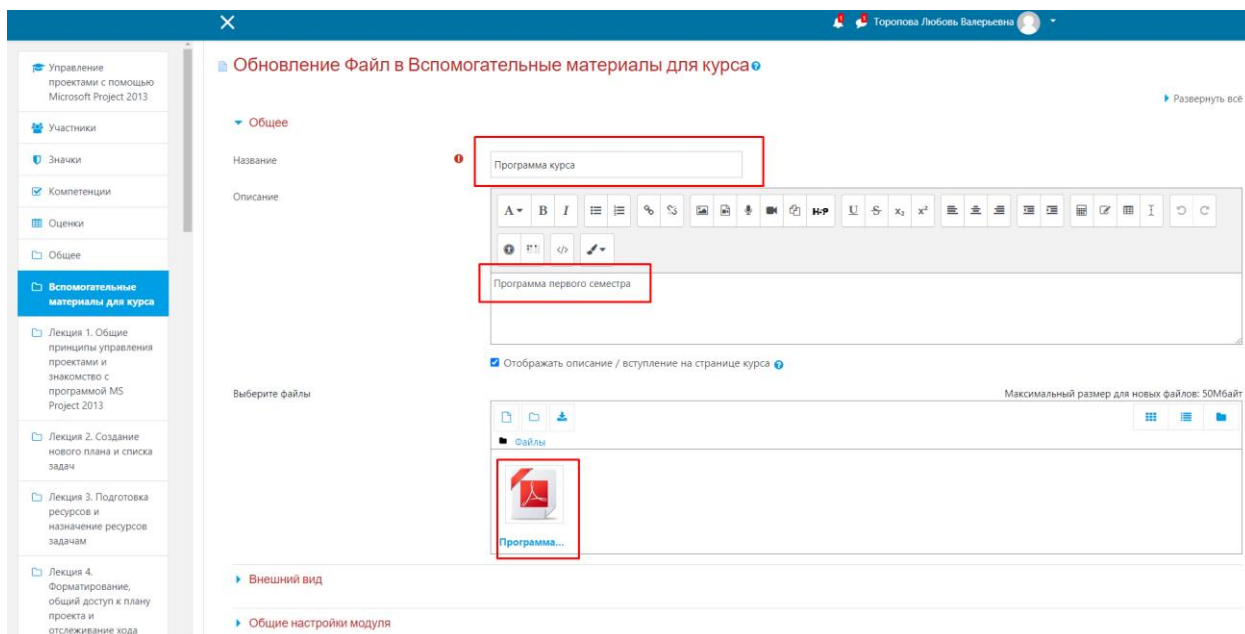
Торопова Любовь Валерьевна

Управление проектами с помощью Microsoft Project 2013

Участники

Значки

Компетенции

Оценки

Общее

Вспомогательные материалы для курса

Лекция 1. Общие принципы управления проектами и знакомство с программой MS Project 2013

Лекция 2. Создание нового плана и списка задач

Лекция 3. Подготовка ресурсов и назначение ресурсов задачам

Лекция 4. Форматирование, общий доступ к плану проекта и отслеживание хода

Обновление Файл в Вспомогательные материалы для курса

Развернуть всё

Общее

Название

Программа курса

Описание

Программа первого семестра

Отображать описание / вступление на странице курса

Выберите файлы

Максимальный размер для новых файлов: 50Мбайт

Файлы

Программа...

Внешний вид

Общие настройки модуля